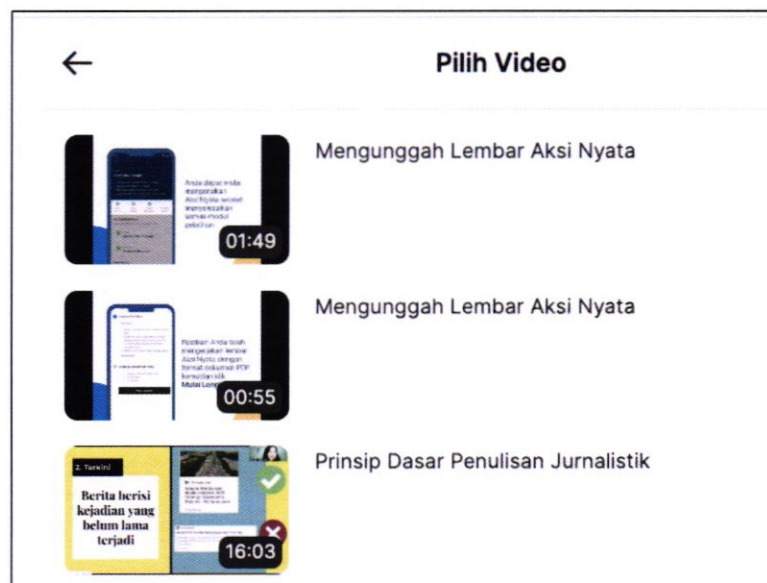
←

Pilih Video

Anda dapat mulai mengerjakan Aksi Nyata setelah menyelesaikan semua modul pelatihan

01:49

Mengunggah Lembar Aksi Nyata

Pastikan Anda telah mengerjakan lembar Aksi Nyata dengan format dokumen PDF kemudian klik Mulai Lengkapi

00:55

Mengunggah Lembar Aksi Nyata

2. Terkini

Berita berisi kejadian yang belum lama terjadi

16:03

Prinsip Dasar Penulisan Jurnalistik